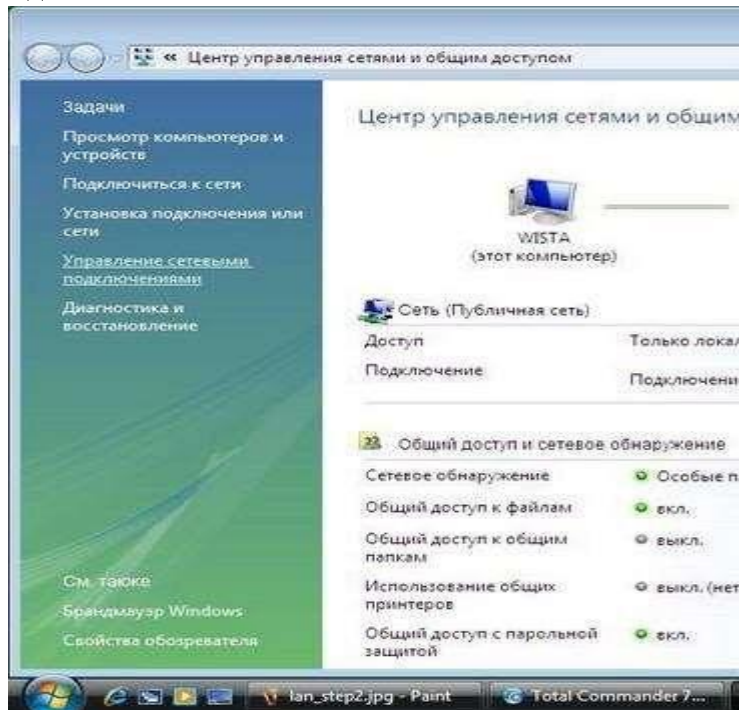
« Центр управления сетями и общим доступом

Задачи

Просмотр компьютеров и устройств

Подключиться к сети

Установка подключения или сети

Управление сетевыми подключениями

Диагностика и восстановление

См. также

Брандмауэр Windows

Свойства обозревателя

Центр управления сетями и общим

WISTA
(этот компьютер)

Сеть (Публичная сеть)

| Доступ | Только лока |
|---|---|
| Подключение | Подключени |

Общий доступ и сетевое обнаружение

| Сетевое обнаружение | Особые п |
|---|---|
| Общий доступ к файлам | вкл. |
| Общий доступ к общим папкам | выкл. |
| Использование общих принтеров | выкл. (нет |
| Общий доступ с парольной защитой | вкл. |

lan_step2.jpg - Paint

Total Commander 7...